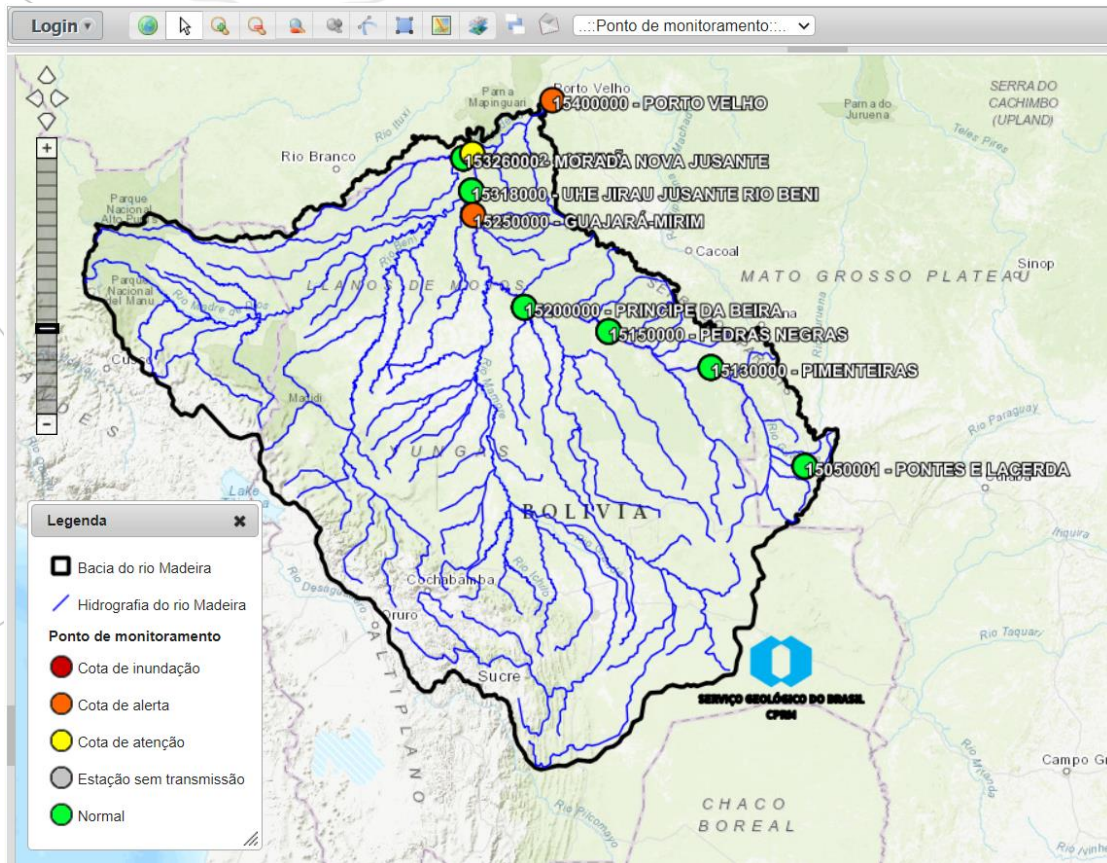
Login ▾ ..::Ponto de monitoramento::..

Porto Velho
Parna Mapinguari
15400000 - PORTO VELHO
Parna do Juruena
SERRA DO CACHIMBO (UPLAND)
Teles Pires
Rio Branco
15326000 - MORADA NOVA JUSANTE
15318000 - UHE JIRAU JUSANTE RIO BENI
15250000 - GUAJARÁ-MIRIM
Parque Nacional Alto Purus
Cacoal
MATO GROSSO PLATEAU
Sinop
Parque Nacional del Manu
LLANOS DE MOXOS
15200000 - PRINCIPE DA BEIRA
15150000 - PEDRAS NEGRAS
15130000 - PIMENTEIRAS
Cusco
Madidi
Rio Paraguay
YUNGAS
15050001 - PONTES E LACERDA
Lake
BOLIVIA
Legenda
Bacia do rio Madeira
Hidrografia do rio Madeira
Ponto de monitoramento
Cota de inundação
Cota de alerta
Cota de atenção
Estação sem transmissão
Normal
Cochabamba
Oruro
Sucre
ALTIPLANO
SERVIÇO GEOLÓGICO DO BRASIL CPRM
Rio Taquari
Campo Gr
CHACO BOREAL
Rio Pilcomayo